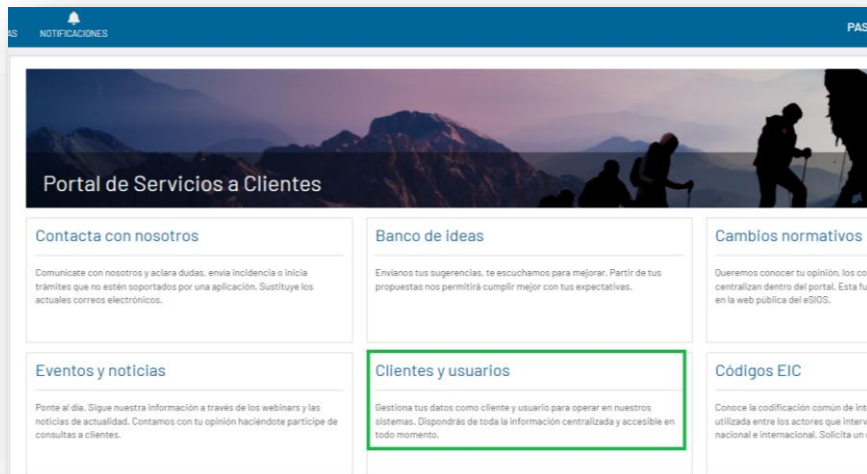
AS NOTIFICACIONES

PAS

Portal de Servicios a Clientes

Contacta con nosotros

Comunícate con nosotros y aclara dudas, envía incidencia o inicia trámites que no estén soportados por una aplicación. Sustituye los actuales correos electrónicos.

Banco de ideas

Envíanos tus sugerencias, te escuchamos para mejorar. Partir de tus propuestas nos permitirá cumplir mejor con tus expectativas.

Cambios normativos

Queremos conocer tu opinión, los co centralizan dentro del portal. Esta fu en la web pública del eSIOS.

Eventos y noticias

Ponte al día. Sigue nuestra información a través de los webinars y las noticias de actualidad. Contamos con tu opinión haciéndote partícipe de consultas a clientes.

Clientes y usuarios

Gestiona tus datos como cliente y usuario para operar en nuestros sistemas. Dispondrás de toda la información centralizada y accesible en todo momento.

Códigos EIC

Conoce la codificación común de int utilizada entre los actores que interv nacional e internacional. Solicita un c